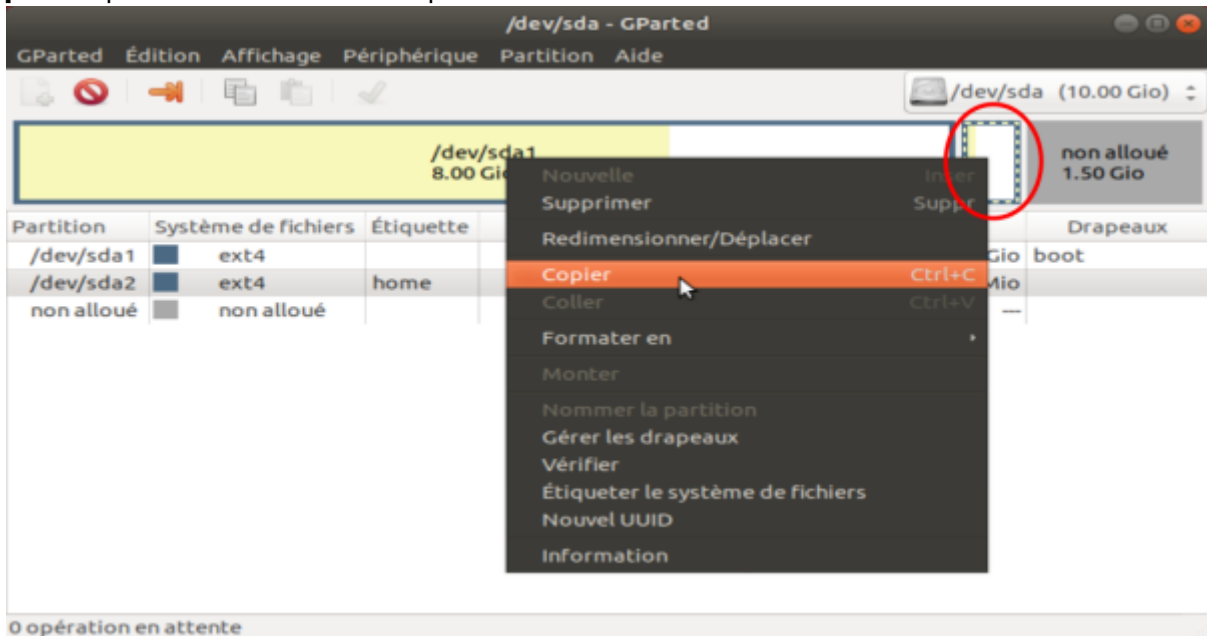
/dev/sda - GParted

GParted Édition Affichage Périphérique Partition Aide

/dev/sda (10.00 Gio)

/dev/sda1
8.00 Gio

non alloué
1.50 Gio

| Partition | Système de fichiers | Étiquette | | Drapeaux |
|---|---|---|---|---|
| /dev/sda1 | ext4 | | Gio | boot |
| /dev/sda2 | ext4 | home | Mio | |
| non alloué | non alloué | | — | |

Nouvelle Inser
Supprimer Suppr
Redimensionner/Déplacer
Copier Ctrl+C
Coller Ctrl+V
Formater en
Monter
Nommer la partition
Gérer les drapeaux
Vérifier
Étiqueter le système de fichiers
Nouvel UUID
Information

0 opération en attente